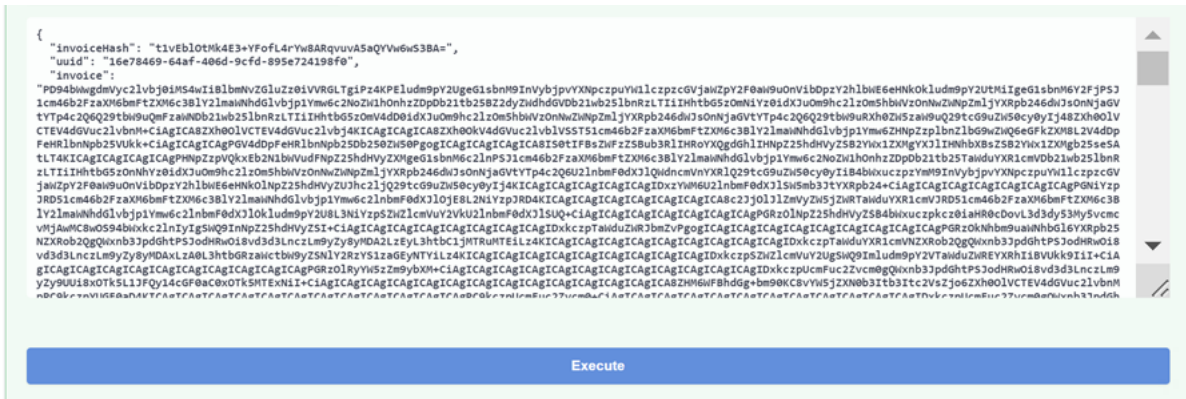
{
  "invoiceHash": "t1vEblOtMk4E3+YFofL4rYw8ARqvuvA5aQYVw6wS3BA=",
  "uuid": "16e78469-64af-406d-9cfd-895e724198f0",
  "invoice":
"PD94bWwgdmVyc2lvbj0iMS4wIiBlbmNvZGluZz0iVVRGLTgiPz4KPEludm9pY2UgeG1sbnM9InVybjpvYXNpczpuYW1lczpzcGVjaWZpY2F0aW9uOnVibDpzY2hlbWE6eHNkOkludm9pY2UtMiIgeG1sbnM6Y2FjPSJ1cm46b2FzaXM6bmFtZXM6c3BlY2lmaWNhdGlvbjp1Ymw6c2NoZW1hOnhzZDpDb21tb25BZ2dyZWdhdGVDb21wb25lbnRzLTIiIHhtbG5zOmNiYz0idXJuOm9hc2lzOm5hbWVzOnNwZWNpZmljYXRpb246dWJsOnNjaGVtYTp4c2Q6Q29tbW9uQmFzaWNDb21wb25lbnRzLTIiIHhtbG5zOmV4dD0idXJuOm9hc2lzOm5hbWVzOnNwZWNpZmljYXRpb246dWJsOnNjaGVtYTp4c2Q6Q29tbW9uRXh0ZW5zaW9uQ29tcG9uZW50cy0yIj48ZXh0OlVCTEV4dGVuc2lvbnM+CiAgICA8ZXh0OlVCTEV4dGVuc2lvbj4KICAgICAgICA8ZXh0OkV4dGVuc2lvblVSST51cm46b2FzaXM6bmFtZXM6c3BlY2lmaWNhdGlvbjp1Ymw6ZHNpZzplbnZlbG9wZWQ6eGFkZXM8L2V4dDpFeHRlbnNpb25VUkk+CiAgICAgICAgPGV4dDpFeHRlbnNpb25Db250ZW50PgogICAgICAgICAgICA8IS0tIFBsZWFzZSBub3RlIHRoYXQgdGhlIHNpZ25hdHVyZSB2YWx1ZXMgYXJlIHNhbXBsZSB2YWx1ZXMgb25seSA
...